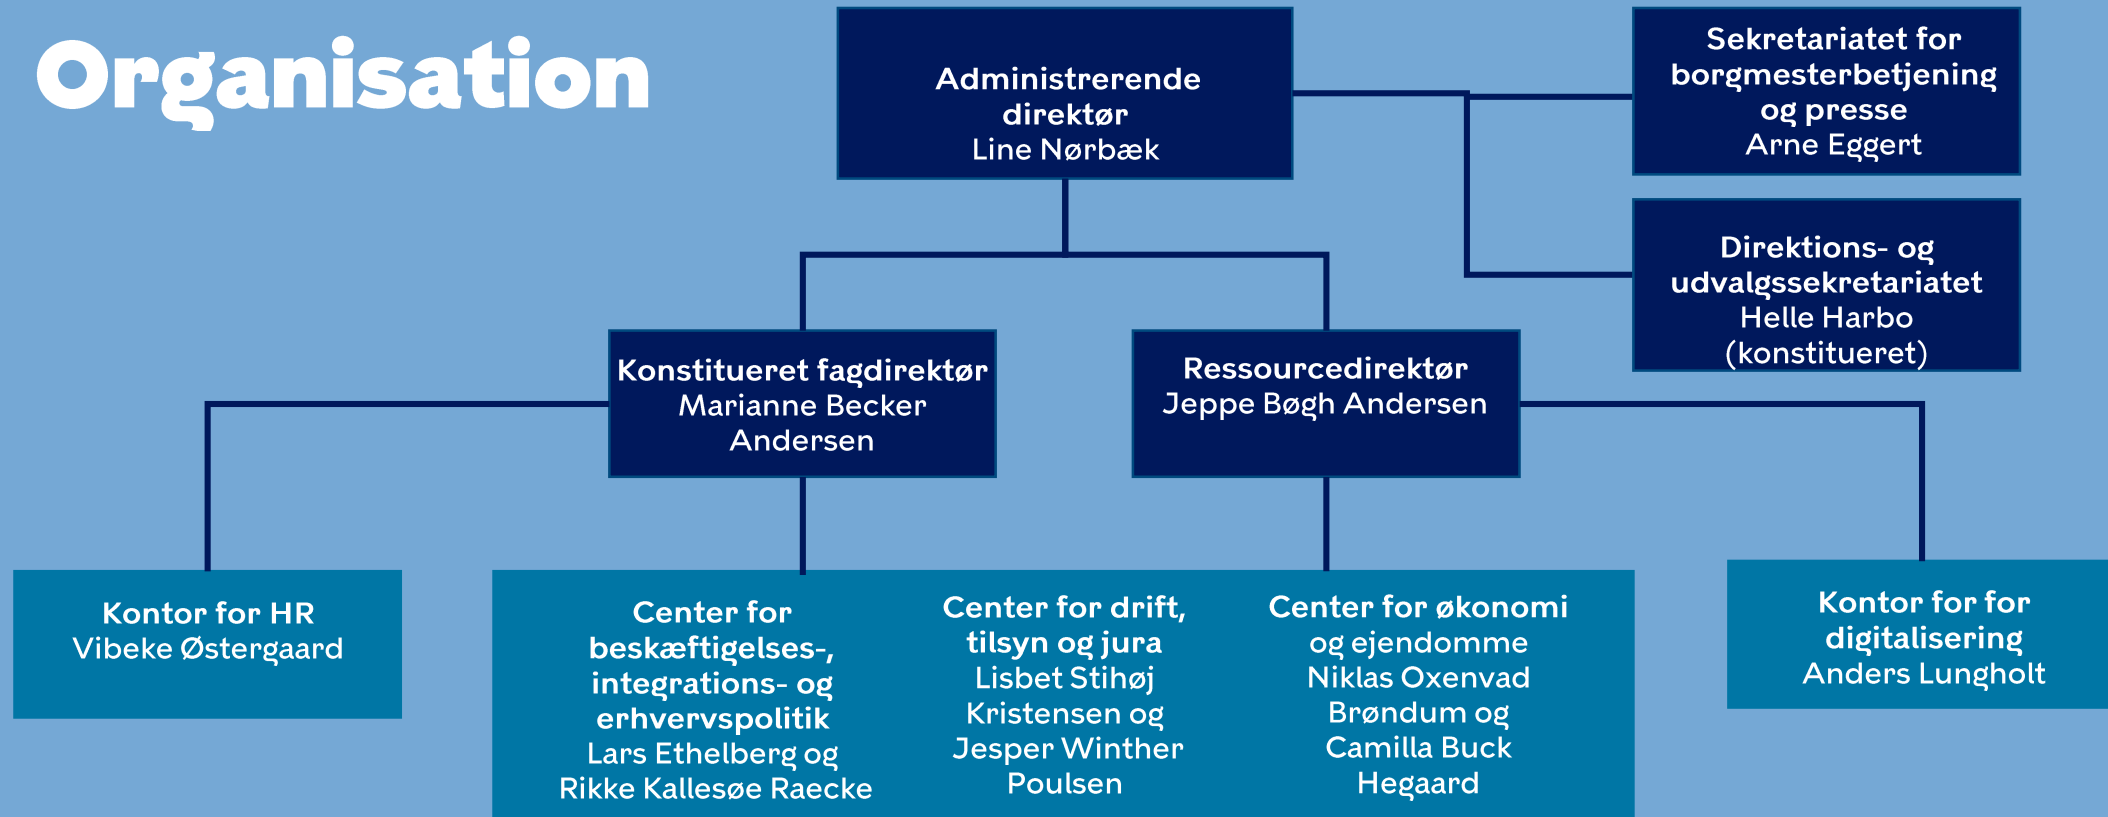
Organisation

Administrerende direktør
Line Nørbæk

Sekretariatet for borgmesterbetjening og presse
Arne Eggert

Direktions- og udvalgssekretariatet
Helle Harbo
(konstitueret)

Konstitueret fagdirektør
Marianne Becker Andersen

Ressourcedirektør
Jeppe Bøgh Andersen

Kontor for HR
Vibeke Østergaard

Center for beskæftigelses-, integrations- og erhvervspolitik
Lars Ethelberg og Rikke Kallesøe Raecke

Center for drift, tilsyn og jura
Lisbet Stihøj Kristensen og Jesper Winther Poulsen

Center for økonomi og ejendomme
Niklas Oxenvad Brøndum og Camilla Buck Hegaard

Kontor for for digitalisering
Anders Lungholt